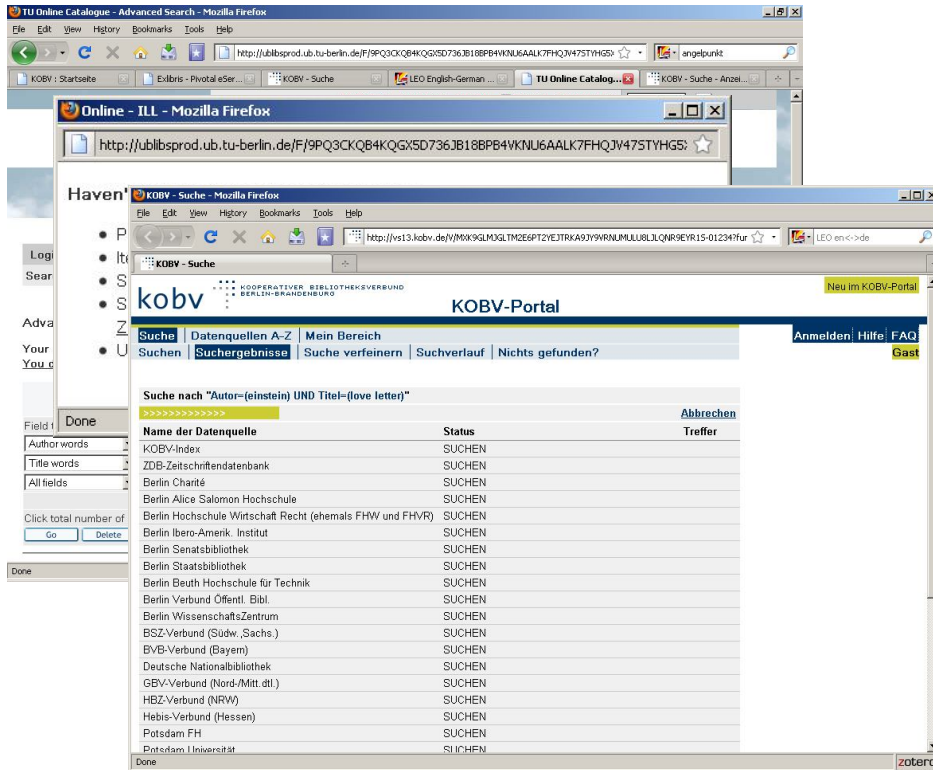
TU Online Catalogue - Advanced Search - Mozilla Firefox
File Edit View History Bookmarks Tools Help
http://ublibsprod.ub.tu-berlin.de/F/9PQ3CKQB4KQGX5D736JB18BPB4VKNU6AALK7FHQJV47STYHG5
angelpunkt
KOBV : Startseite
Exlibris - Pivotal eSer...
KOBV - Suche
LEO English-German ...
TU Online Catalog...
KOBV - Suche - Anzei...

Online - ILL - Mozilla Firefox
http://ublibsprod.ub.tu-berlin.de/F/9PQ3CKQB4KQGX5D736JB18BPB4VKNU6AALK7FHQJV47STYHG5

Haven'
P
It
S
S
Z
U
Done

Logi
Sear
Adva
Your
You c
Field t
Author words
Title words
All fields
Click total number of
Go
Delete
Done

KOBV - Suche - Mozilla Firefox
File Edit View History Bookmarks Tools Help
http://vs13.kobv.de/V/MXK9GLMJGLTM2E6PT2YEJTRKA9JY9VRNUMULU8LJLQNR9EYR15-01234?fur
LEO en<->de
KOBV - Suche

kobv KOOPERATIVER BIBLIOTHEKSVERBUND BERLIN-BRANDENBURG
KOBV-Portal
Neu im KOBV-Portal

Suche | Datenquellen A-Z | Mein Bereich
Anmelden | Hilfe | FAQ
Suchen | Suchergebnisse | Suche verfeinern | Suchverlauf | Nichts gefunden?
Gast

Suche nach "Autor=(einstein) UND Titel=(love letter)"
>>>>>>>>>>>>>
Abbrechen

| Name der Datenquelle | Status | Treffer |
|---|---|---|
| KOBV-Index | SUCHEN | |
| ZDB-Zeitschriftendatenbank | SUCHEN | |
| Berlin Charité | SUCHEN | |
| Berlin Alice Salomon Hochschule | SUCHEN | |
| Berlin Hochschule Wirtschaft Recht (ehemals FHW und FHVR) | SUCHEN | |
| Berlin Ibero-Amerik. Institut | SUCHEN | |
| Berlin Senatsbibliothek | SUCHEN | |
| Berlin Staatsbibliothek | SUCHEN | |
| Berlin Beuth Hochschule für Technik | SUCHEN | |
| Berlin Verbund Öffentl. Bibl. | SUCHEN | |
| Berlin WissenschaftsZentrum | SUCHEN | |
| BSZ-Verbund (Südw.,Sachs.) | SUCHEN | |
| BVB-Verbund (Bayern) | SUCHEN | |
| Deutsche Nationalbibliothek | SUCHEN | |
| GBV-Verbund (Nord-/Mitt.dtl.) | SUCHEN | |
| HBZ-Verbund (NRW) | SUCHEN | |
| Hebis-Verbund (Hessen) | SUCHEN | |
| Potsdam FH | SUCHEN | |
| Potsdam Universität | SUCHEN | |

Done
zotero